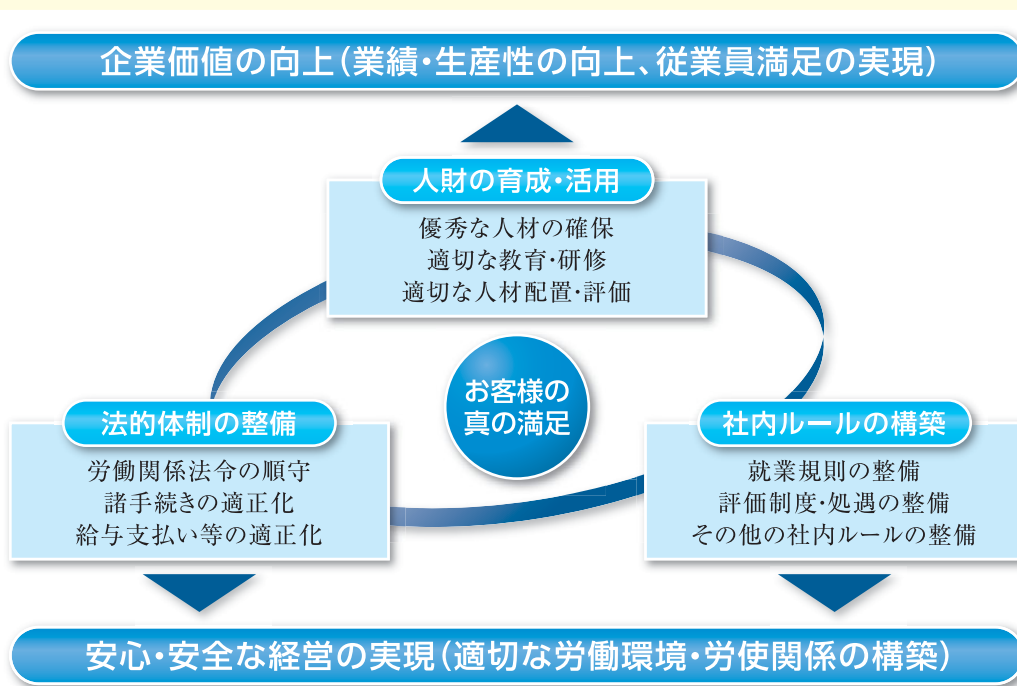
企業価値の向上(業績・生産性の向上、従業員満足の実現)

人財の育成・活用

優秀な人材の確保
適切な教育・研修
適切な人材配置・評価

お客様の
真の満足

法的体制の整備

労働関係法令の順守
諸手続きの適正化
給与支払い等の適正化

社内ルールの構築

就業規則の整備
評価制度・処遇の整備
その他の社内ルールの整備

安心・安全な経営の実現(適切な労働環境・労使関係の構築)